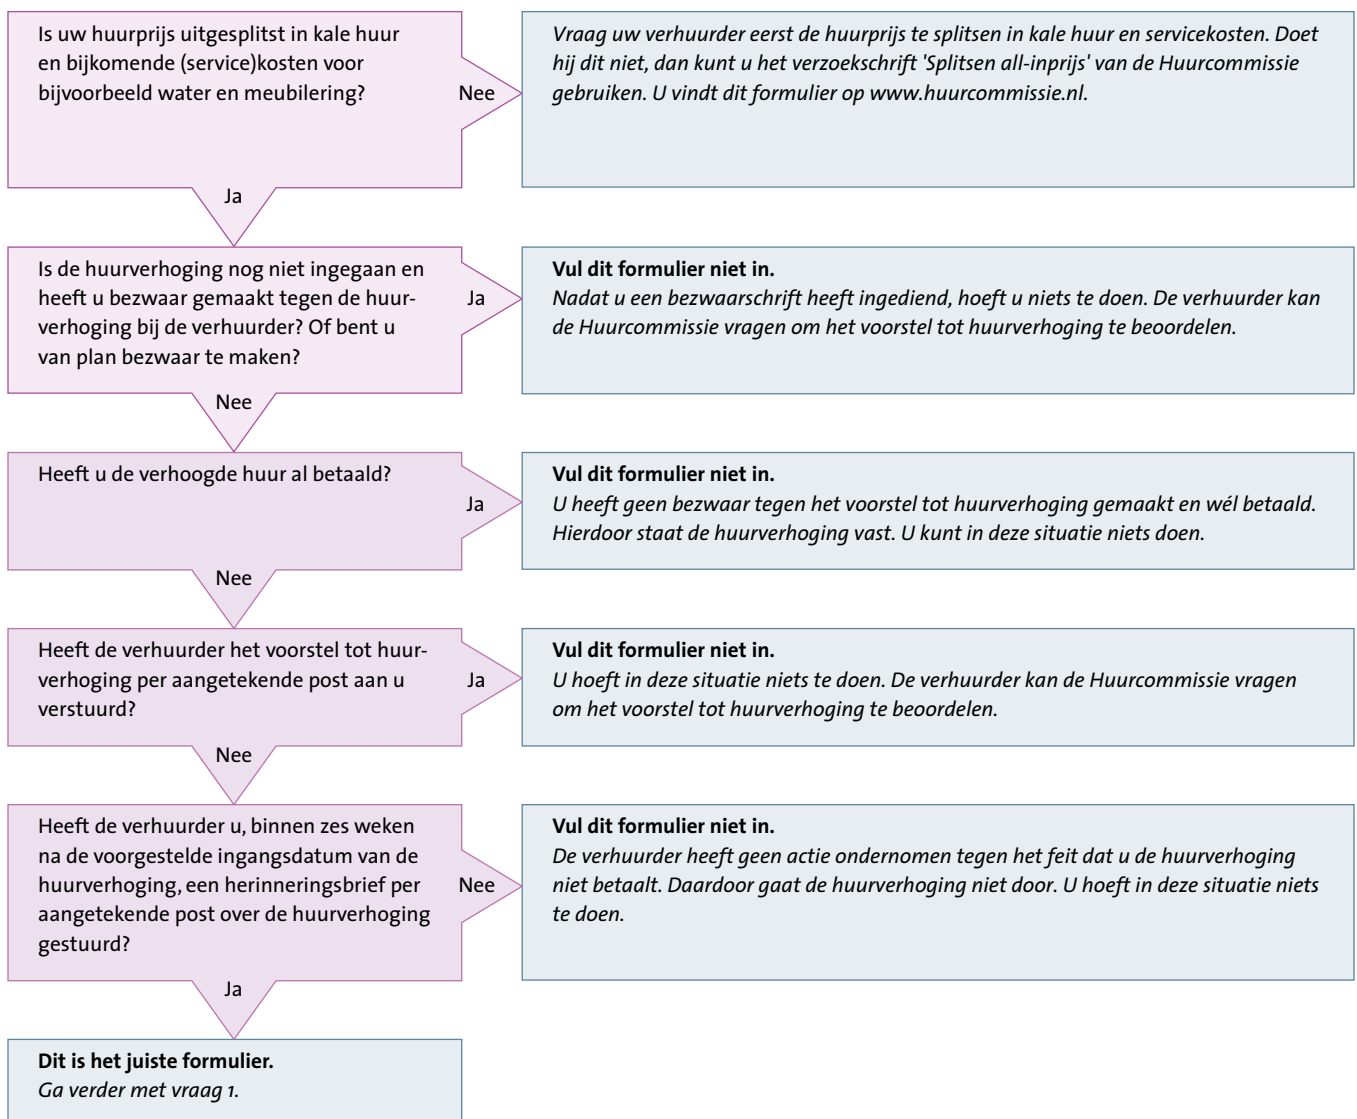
Is uw huurprijs uitgesplitst in kale huur en bijkomende (service)kosten voor bijvoorbeeld water en meubilering?

Nee

Vraag uw verhuurder eerst de huurprijs te splitsen in kale huur en servicekosten. Doet hij dit niet, dan kunt u het verzoekschrift 'Splitsen all-inprijs' van de Huurcommissie gebruiken. U vindt dit formulier op www.huurcommissie.nl.

Ja

Is de huurverhoging nog niet ingegaan en heeft u bezwaar gemaakt tegen de huurverhoging bij de verhuurder? Of bent u van plan bezwaar te maken?

Ja

**Vul dit formulier niet in.**
Nadat u een bezwaarschrift heeft ingediend, hoeft u niets te doen. De verhuurder kan de Huurcommissie vragen om het voorstel tot huurverhoging te beoordelen.

Nee

Heeft u de verhoogde huur al betaald?

Ja

**Vul dit formulier niet in.**
U heeft geen bezwaar tegen het voorstel tot huurverhoging gemaakt en wél betaald. Hierdoor staat de huurverhoging vast. U kunt in deze situatie niets doen.

Nee

Heeft de verhuurder het voorstel tot huurverhoging per aangetekende post aan u verstuurd?

Ja

**Vul dit formulier niet in.**
U hoeft in deze situatie niets te doen. De verhuurder kan de Huurcommissie vragen om het voorstel tot huurverhoging te beoordelen.

Nee

Heeft de verhuurder u, binnen zes weken na de voorgestelde ingangsdatum van de huurverhoging, een herinneringsbrief per aangetekende post over de huurverhoging gestuurd?

Nee

**Vul dit formulier niet in.**
De verhuurder heeft geen actie ondernomen tegen het feit dat u de huurverhoging niet betaalt. Daardoor gaat de huurverhoging niet door. U hoeft in deze situatie niets te doen.

Ja

**Dit is het juiste formulier.**
Ga verder met vraag 1.